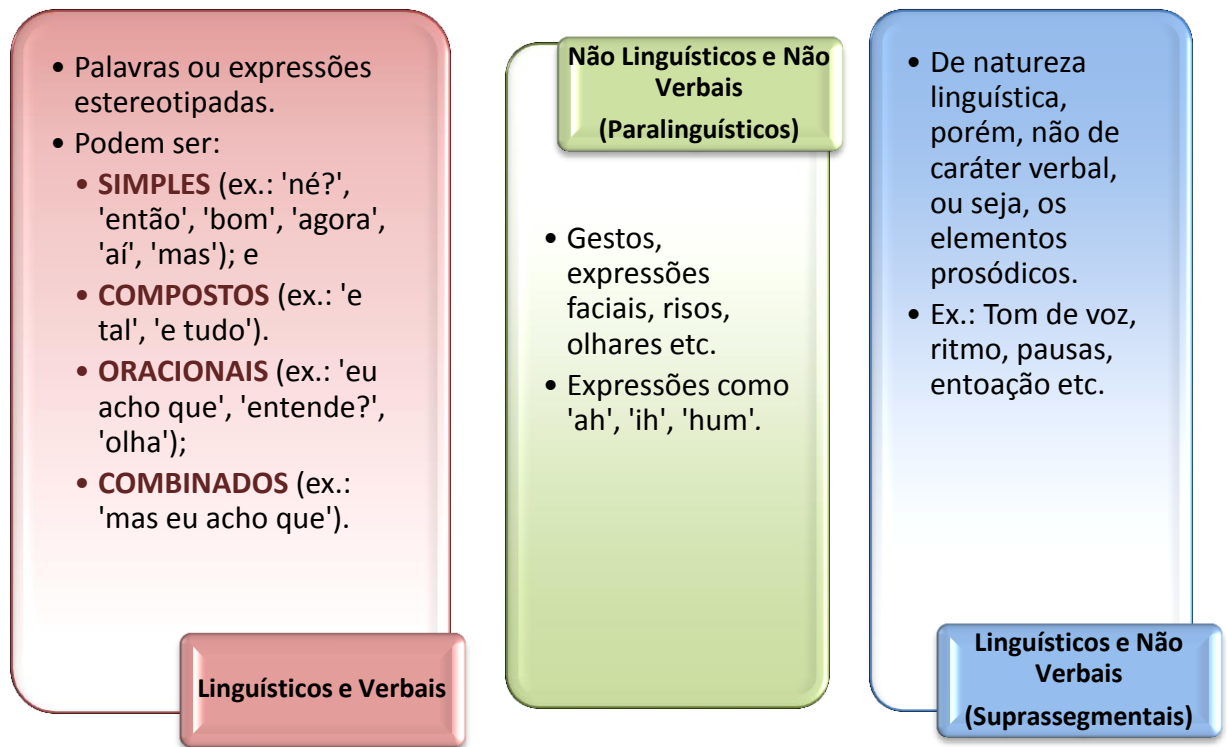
• Palavras ou expressões estereotipadas.
• Podem ser:
• **SIMPLES** (ex.: 'né?', 'então', 'bom', 'agora', 'aí', 'mas'); e
• **COMPOSTOS** (ex.: 'e tal', 'e tudo').
• **ORACIONAIS** (ex.: 'eu acho que', 'entende?', 'olha');
• **COMBINADOS** (ex.: 'mas eu acho que').

Linguísticos e Verbais

Não Linguísticos e Não Verbais
(Paralinguísticos)

• Gestos, expressões faciais, risos, olhares etc.
• Expressões como 'ah', 'ih', 'hum'.

• De natureza linguística, porém, não de caráter verbal, ou seja, os elementos prosódicos.
• Ex.: Tom de voz, ritmo, pausas, entoação etc.

Linguísticos e Não Verbais
(Suprassegmentais)